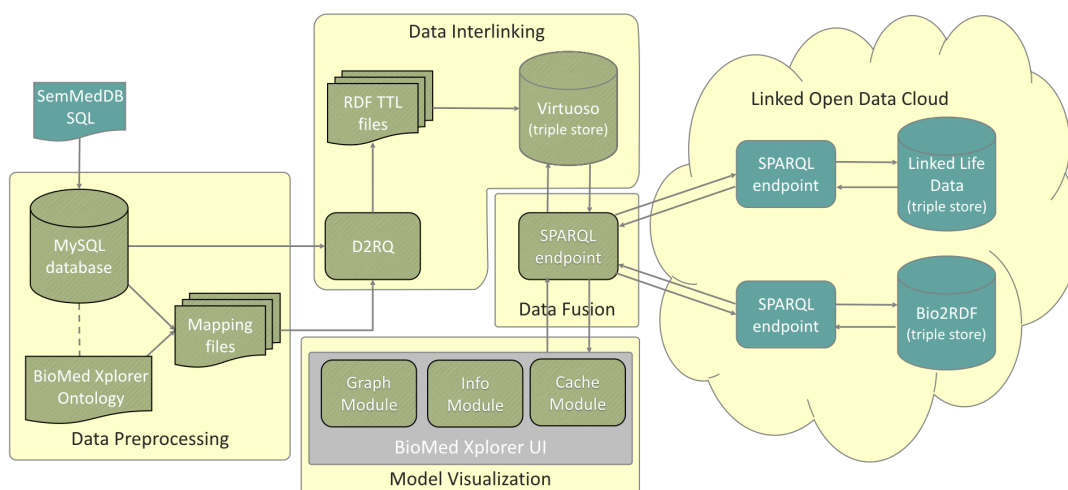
SemMedDB SQL

Data Preprocessing

MySQL database

BioMed Xplorer Ontology

Mapping files

Data Interlinking

RDF TTL files

D2RQ

Virtuoso (triple store)

Data Fusion

SPARQL endpoint

Model Visualization

Graph Module

Info Module

Cache Module

BioMed Xplorer UI

Linked Open Data Cloud

SPARQL endpoint

Linked Life Data (triple store)

SPARQL endpoint

Bio2RDF (triple store)